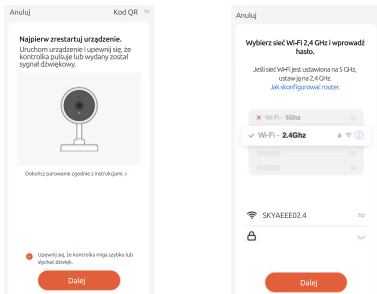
Anuluj

Kod QR

Najpierw zrestartuj urządzenie.

Uruchom urządzenie i upewnij się, że kontrolka pulsuje lub wydany został sygnał dźwiękowy.

Dokończ parowanie zgodnie z instrukcjami. >

Upewnij się, że kontrolka miga szybko lub słychać dźwięk.

Dalej

Anuluj

Wybierz sieć Wi-Fi 2,4 GHz i wprowadź hasło.

Jeśli sieć WiFi jest ustawiona na 5 GHz, ustaw ją na 2,4 GHz.

Jak skonfigurować router.

Wi-Fi - 5Ghz

Wi-Fi - 2.4Ghz

SKYAEEE02.4

Dalej